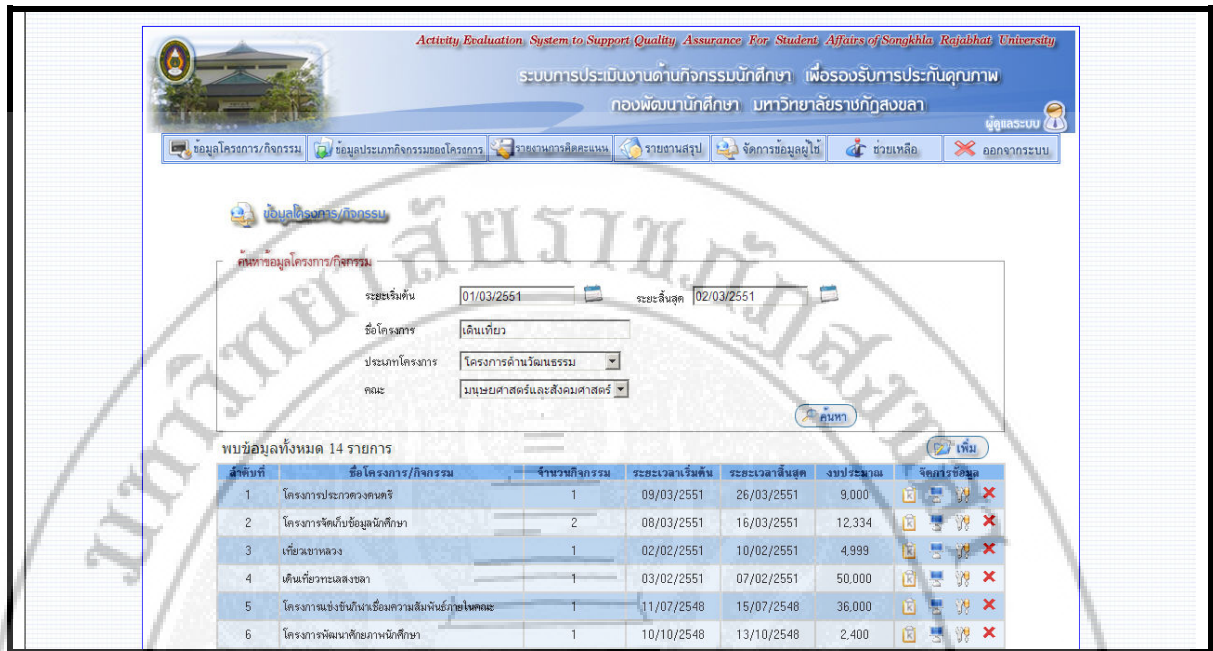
Activity Evaluation System to Support Quality Assurance For Student Affairs of Songkhla Rajabhat University

ระบบการประเมินงานด้านกิจกรรมนักศึกษา เพื่อรองรับการประกันคุณภาพ
กองพัฒนานักศึกษา มหาวิทยาลัยราชภัฏสงขลา

ผู้ดูแลระบบ

ข้อมูลโครงการ/กิจกรรม | ข้อมูลประเภทกิจกรรมของโครงการ | รายงานการคิดคะแนน | รายงานสรุป | จัดการข้อมูลผู้ใช้ | ช่วยเหลือ | ออกจากระบบ

ข้อมูลโครงการ/กิจกรรม

ค้นหาข้อมูลโครงการ/กิจกรรม

ระยะเริ่มต้น 01/03/2551 ระยะสิ้นสุด 02/03/2551

ชื่อโครงการ เดินเที่ยว

ประเภทโครงการ โครงการด้านวัฒนธรรม

คณะ มนุษยศาสตร์และสังคมศาสตร์

ค้นหา

พบข้อมูลทั้งหมด 14 รายการ

เพิ่ม

| ลำดับที่ | ชื่อโครงการ/กิจกรรม | จำนวนกิจกรรม | ระยะเวลาเริ่มต้น | ระยะเวลาสิ้นสุด | งบประมาณ | จัดการข้อมูล |
|---|---|---|---|---|---|---|
| 1 | โครงการประกวดวงดนตรี | 1 | 09/03/2551 | 26/03/2551 | 9,000 | |
| 2 | โครงการจัดเก็บข้อมูลนักศึกษา | 2 | 08/03/2551 | 16/03/2551 | 12,334 | |
| 3 | เที่ยวเขาหลวง | 1 | 02/02/2551 | 10/02/2551 | 4,999 | |
| 4 | เดินเที่ยวทะเลสงขลา | 1 | 03/02/2551 | 07/02/2551 | 50,000 | |
| 5 | โครงการแข่งขันกีฬาเชื่อมความสัมพันธ์ภายในคณะ | 1 | 11/07/2548 | 15/07/2548 | 36,000 | |
| 6 | โครงการพัฒนาศักยภาพนักศึกษา | 1 | 10/10/2548 | 13/10/2548 | 2,400 | |